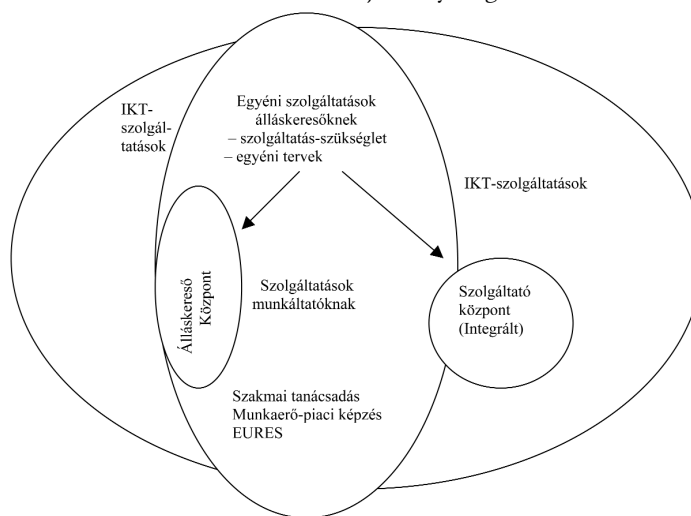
IKT-szolgáltatások

Egyéni szolgáltatások álláskeresőknek
– szolgáltatás-szükséglet
– egyéni tervek

IKT-szolgáltatások

Álláskereső Központ

Szolgáltatások munkáltatóknak

Szolgáltató központ (Integrált)

Szakmai tanácsadás
Munkaerő-piaci képzés
EURES